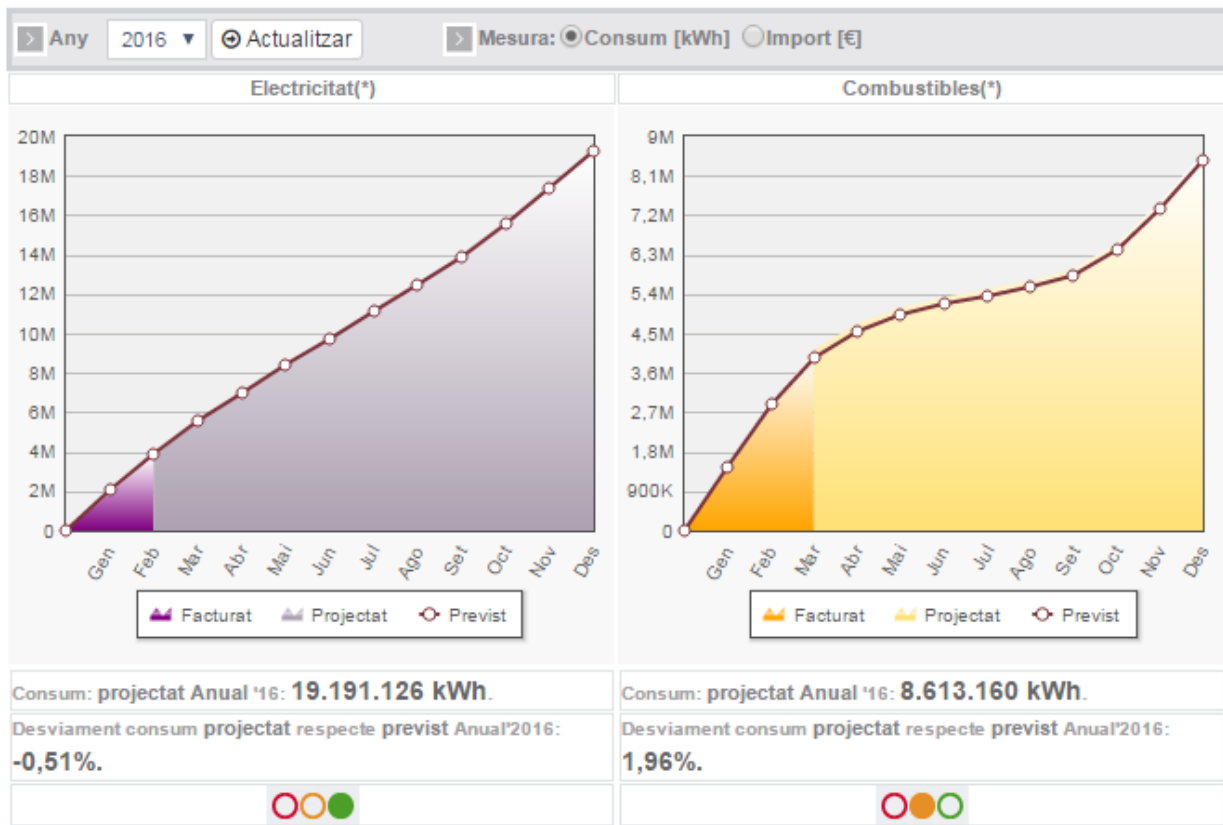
Any 2016 ▼ Actualitzar

Mesura: Consum [kWh] Import [€]

Electricitat(*)

20M
18M
16M
14M
12M
10M
8M
6M
4M
2M
0

Gen Feb Mar Abr Mai Jun Jul Ago Set Oct Nov Des

Facturat Projectat Previst

Combustibles(*)

9M
8,1M
7,2M
6,3M
5,4M
4,5M
3,6M
2,7M
1,8M
900K
0

Gen Feb Mar Abr Mai Jun Jul Ago Set Oct Nov Des

Facturat Projectat Previst

Consum: projectat Anual '16: 19.191.126 kWh.

Desviament consum projectat respecte previst Anual'2016:
-0,51%.

Consum: projectat Anual '16: 8.613.160 kWh.

Desviament consum projectat respecte previst Anual'2016:
1,96%.